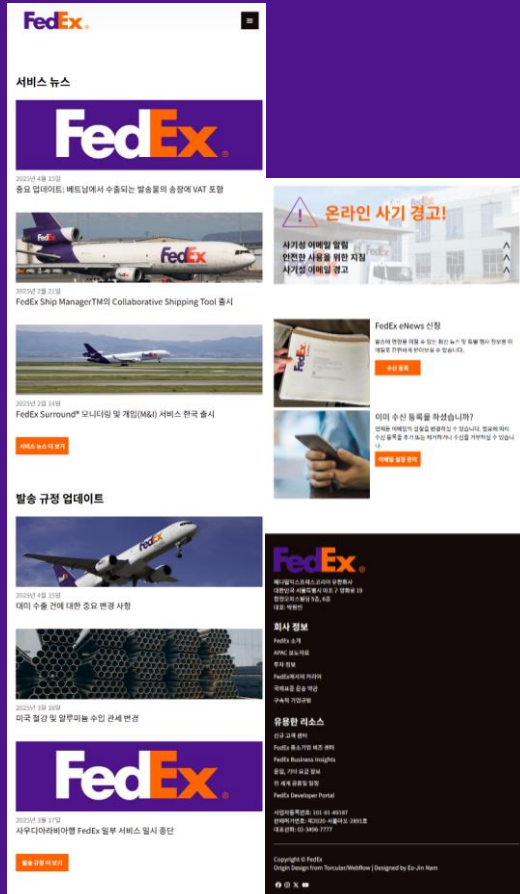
FedEx

서비스 뉴스

FedEx

2025년 4월 15일
중요 업데이트: 베트남에서 수출되는 발송물의 송장에 VAT 포함

FedEx

2025년 2월 21일
FedEx Ship ManagerTM의 Collaborative Shipping Tool 출시

2025년 2월 14일
FedEx Surround® 모니터링 및 개입(M&I) 서비스 한국 출시

서비스 뉴스 더 보기

발송 규정 업데이트

2025년 4월 15일
대미 수출 건에 대한 중요 변경 사항

2025년 3월 10일
미국 철강 및 알루미늄 수입 관세 변경

FedEx

2025년 3월 17일
사우디아라비아행 FedEx 일부 서비스 일시 중단

발송 규정 더 보기

온라인 사기 경고!
사기성 이메일 알림
안전한 사용을 위한 지침
사기성 이메일 경고

FedEx eNews 신청
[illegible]
수신 등록

이미 수신 등록을 하셨습니까?
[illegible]
이메일 설정 관리

FedEx
페더럴익스프레스코리아 유한회사
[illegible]
대표: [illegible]

회사 정보
FedEx 소개
APAC 보도자료
투자 정보
FedEx에서의 커리어
국제표준 운송 약관
구속력 기업규칙

유용한 리소스
신규 고객 센터
FedEx 중소기업 비즈 센터
FedEx Business Insights
운임, 기타 요금 정보
전 세계 유용한 링크
FedEx Developer Portal

사업자등록번호: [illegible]
통신판매업신고번호: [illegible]
대표전화: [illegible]

Copyright © FedEx
Origin Design from Torcular/WebRow | Designed by Eo-Jin Nam